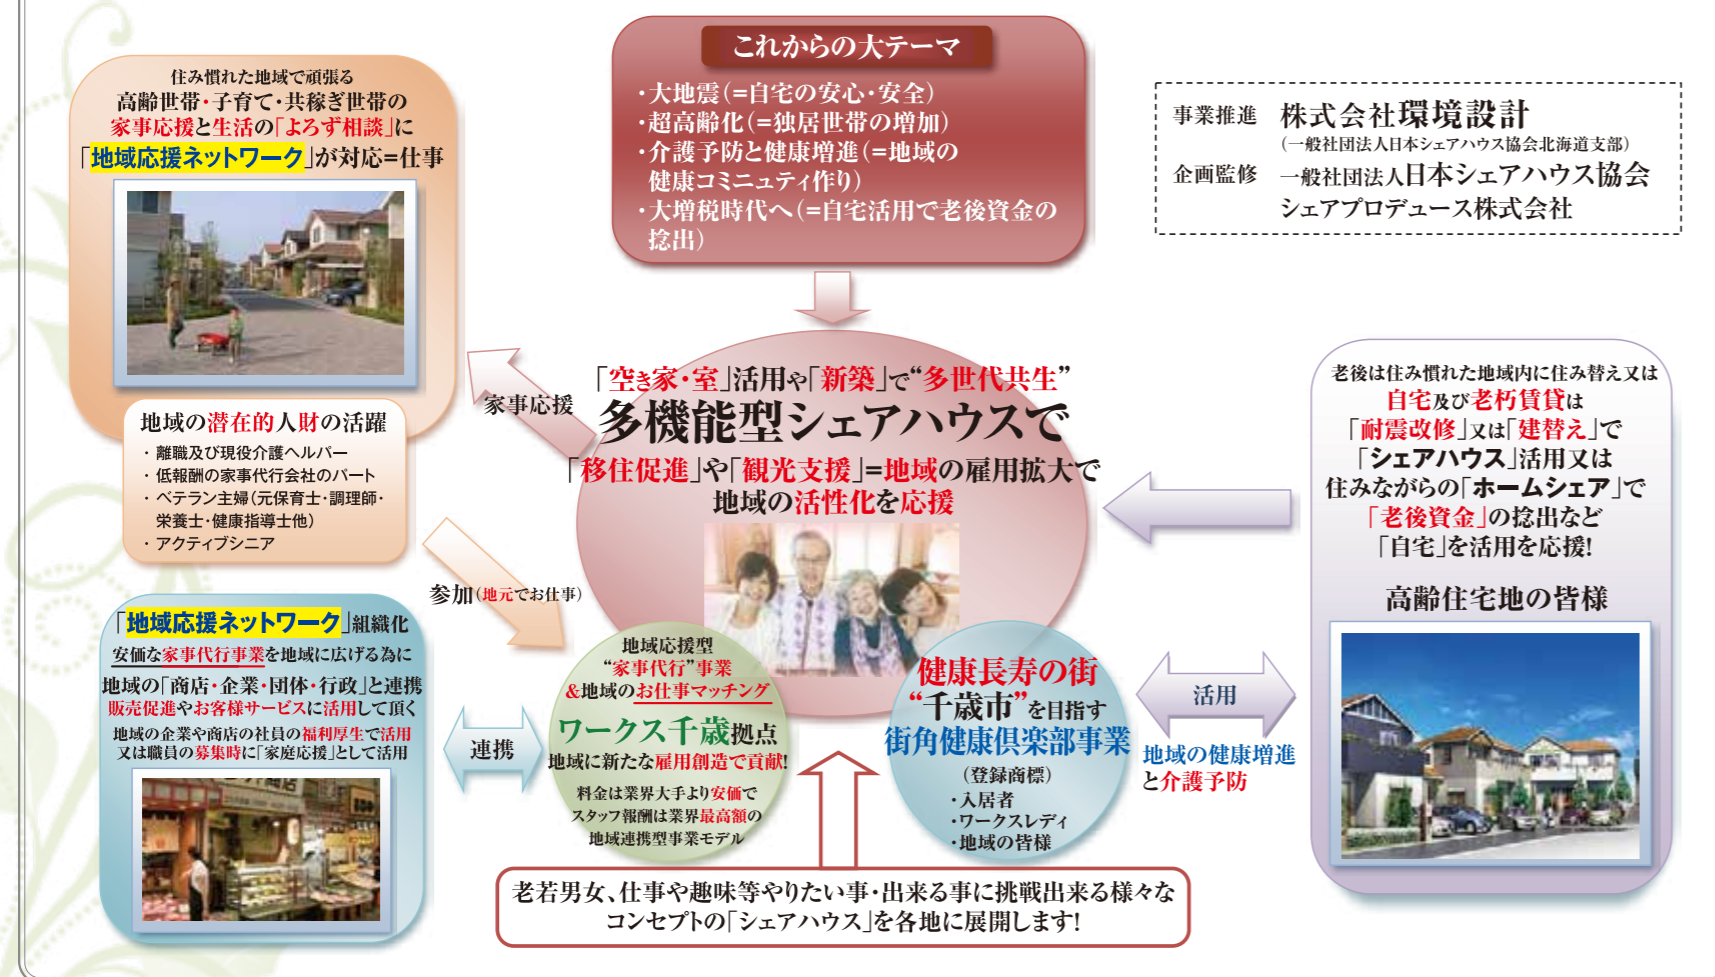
住み慣れた地域で頑張る
高齢世帯・子育て・共稼ぎ世帯の
家事応援と生活の「よろず相談」に
「地域応援ネットワーク」が対応=仕事

これからの大テーマ
・大地震(=自宅の安心・安全)
・超高齢化(=独居世帯の増加)
・介護予防と健康増進(=地域の健康コミュニティ作り)
・大増税時代へ(=自宅活用で老後資金の捻出)

事業推進　株式会社環境設計
(一般社団法人日本シェアハウス協会北海道支部)
企画監修　一般社団法人日本シェアハウス協会
シェアプロデュース株式会社

家事応援

「空き家・室」活用や「新築」で"多世代共生"
多機能型シェアハウスで
「移住促進」や「観光支援」=地域の雇用拡大で
地域の活性化を応援

地域の潜在的人財の活躍
・離職及び現役介護ヘルパー
・低報酬の家事代行会社のパート
・ベテラン主婦(元保育士・調理師・栄養士・健康指導士他)
・アクティブシニア

参加(地元でお仕事)

老後は住み慣れた地域内に住み替え又は
自宅及び老朽賃貸は
「耐震改修」又は「建替え」で
「シェアハウス」活用又は
住みながらの「ホームシェア」で
「老後資金」の捻出など
「自宅」を活用を応援!

高齢住宅地の皆様

「地域応援ネットワーク」組織化
安価な家事代行事業を地域に広げる為に
地域の「商店・企業・団体・行政」と連携
販売促進やお客様サービスに活用して頂く
地域の企業や商店の社員の福利厚生で活用
又は職員の募集時に「家庭応援」として活用

連携

地域応援型
"家事代行"事業
&地域のお仕事マッチング
ワークス千歳拠点
地域に新たな雇用創造で貢献!
料金は業界大手より安価で
スタッフ報酬は業界最高額の
地域連携型事業モデル

健康長寿の街
"千歳市"を目指す
街角健康倶楽部事業
(登録商標)
・入居者
・ワークスレディ
・地域の皆様

活用

地域の健康増進
と介護予防

老若男女、仕事や趣味等やりたい事・出来る事に挑戦出来る様々なコンセプトの「シェアハウス」を各地に展開します!